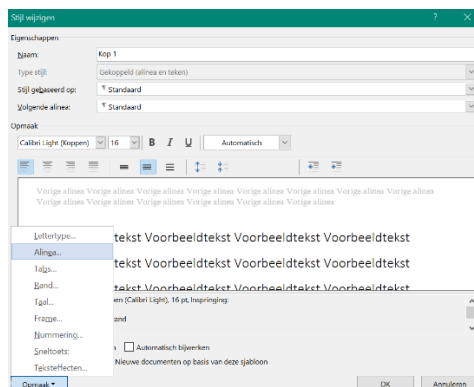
Stijl wijzigen

?

Eigenschappen

Naam: Kop 1

Type stijl: Gekoppeld (alinea en teken)

Stijl gebaseerd op: ¶ Standaard

Volgende alinea: ¶ Standaard

Opmaak

Calibri Light (Koppen) 16 B I U Automatisch

Vorige alinea Vorige alinea Vorige alinea Vorige alinea Vorige alinea Vorige alinea Vorige alinea Vorige alinea Vorige alinea Vorige alinea Vorige alinea Vorige alinea Vorige alinea

Lettertype...
Alinea...
Tabs...
Rand...
Taal...
Frame...
Nummering...
Sneltoets:
Teksteffecten...

tekst Voorbeeldtekst Voorbeeldtekst Voorbeeldtekst

tekst Voorbeeldtekst Voorbeeldtekst Voorbeeldtekst

tekst Voorbeeldtekst Voorbeeldtekst Voorbeeldtekst

en (Calibri Light), 16 pt, Inspringing:

and

n Automatisch bijwerken

Nieuwe documenten op basis van deze sjabloon

Opmaak ▾

OK

Annuleren